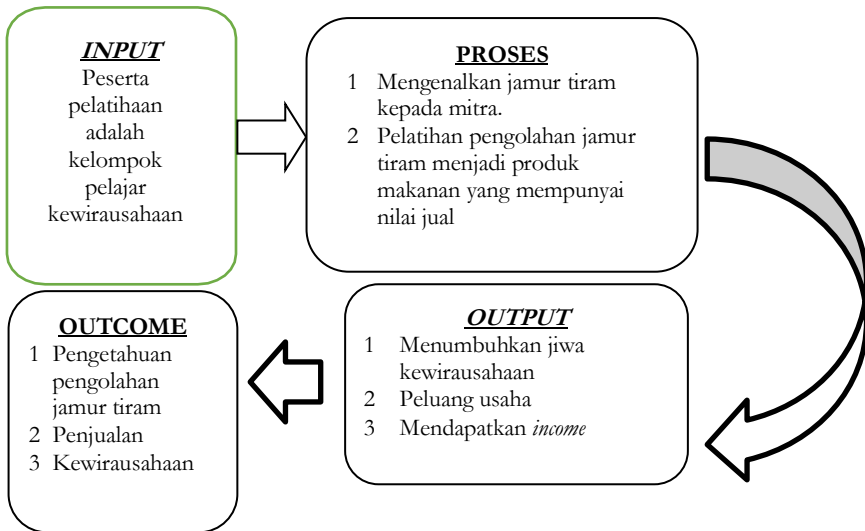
INPUT
Peserta pelatihaan adalah kelompok pelajar kewirausahaan

PROSES
1 Mengenalkan jamur tiram kepada mitra.
2 Pelatihan pengolahan jamur tiram menjadi produk makanan yang mempunyai nilai jual

OUTPUT
1 Menumbuhkan jiwa kewirausahaan
2 Peluang usaha
3 Mendapatkan *income*

OUTCOME
1 Pengetahuan pengolahan jamur tiram
2 Penjualan
3 Kewirausahaan